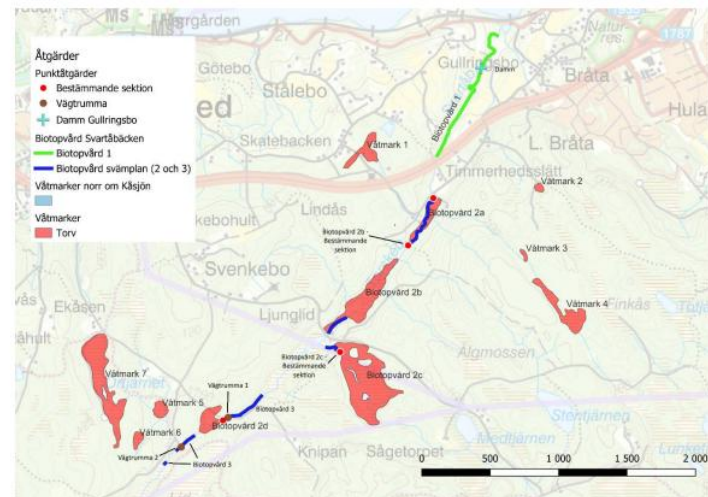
Ms Nergården
Åtgärder
Punktåtgärder
Bestämmande sektion
Vägtrumma
Damm Gullringsbo
Biotopvård Svartbäcken
Biotopvård 1
Biotopvård svämplan (2 och 3)
Våtmarker norr om Kåsjön
Våtmarker
Torv
Götebo
Stålebo
Gullringsbo
Damm
Biotopvård 1
Bråta
Hula
L. Bråta
ed
Skatebacken
Våtmark 1
Timmerhedsslätt
Våtmark 2
kebohult
Lindås
Biotopvård 2a
Biotopvård 2b Bestämmande sektion
Svenkebo
Våtmark 3
Biotopvård 2b
Våtmark 4
Ekåsen
Ljungslid
Biotopvård 2c Bestämmande sektion
Algmossen
hult
Biotopvård 2c
Våtmark 7
Vägtrumma 1
Våtmark 5
Biotopvård 3
Biotopvård 2d
Våtmark 6
Vägtrumma 2
Biotopvård 3
Knipan
Sågetorpet
Medtjärnen
0
500
1 000
1 500
2 000